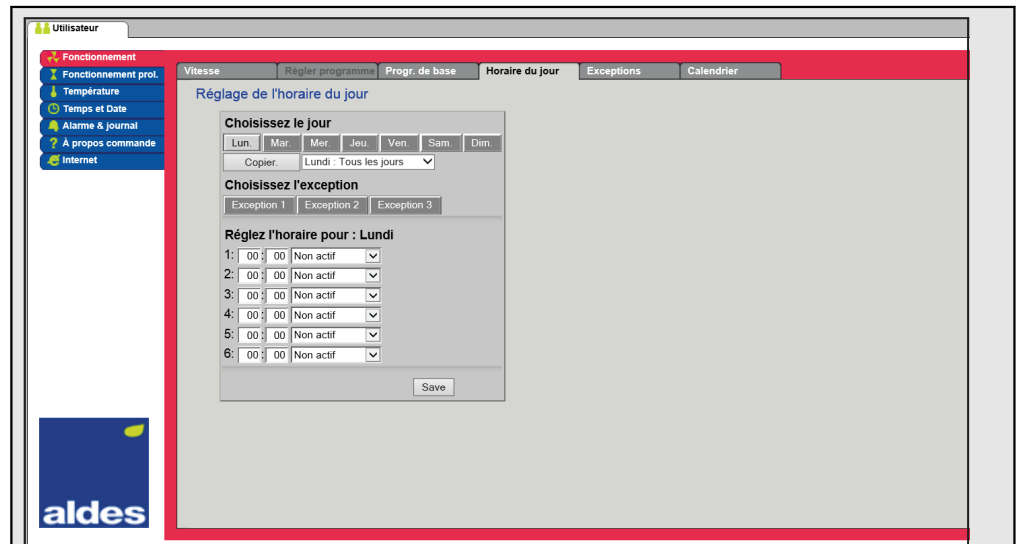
Utilisateur

Fonctionnement
Fonctionnement prol.
Température
Temps et Date
Alarme & journal
À propos commande
Internet

Vitesse | Régler programme | Progr. de base | Horaire du jour | Exceptions | Calendrier

Réglage de l'horaire du jour

Choisissez le jour
Lun. Mar. Mer. Jeu. Ven. Sam. Dim.
Copier. Lundi : Tous les jours

Choisissez l'exception
Exception 1 Exception 2 Exception 3

Réglez l'horaire pour : Lundi
1: 00 : 00 Non actif
2: 00 : 00 Non actif
3: 00 : 00 Non actif
4: 00 : 00 Non actif
5: 00 : 00 Non actif
6: 00 : 00 Non actif

Save

aldes